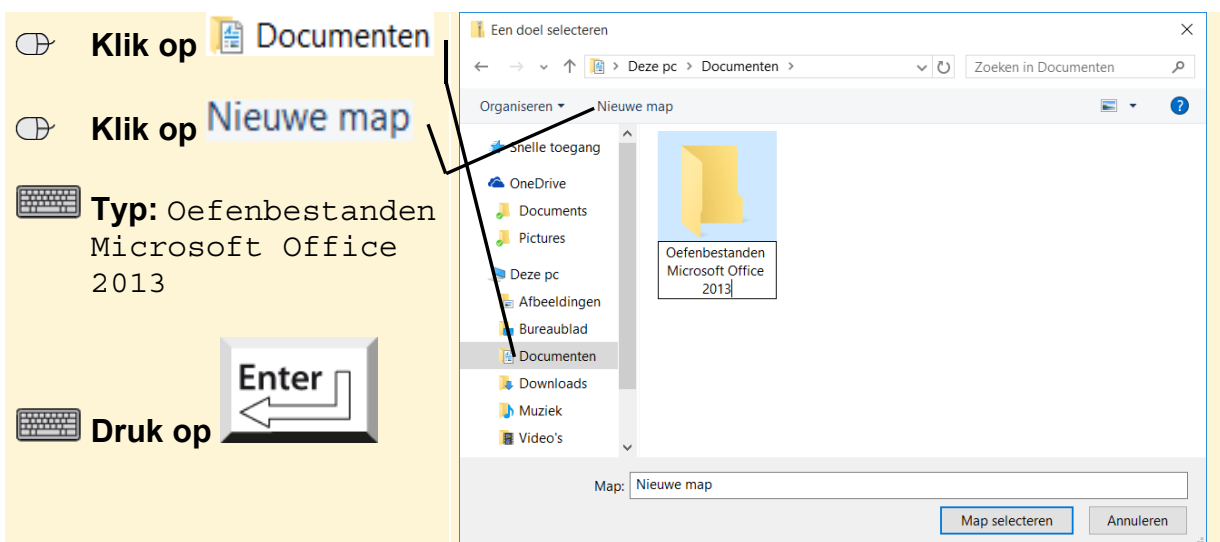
Klik op Documenten

Klik op Nieuwe map

Typ: Oefenbestanden Microsoft Office 2013

Druk op Enter

Een doel selecteren

Deze pc › Documenten ›

Zoeken in Documenten

Organiseren ▾ Nieuwe map

Snelle toegang
OneDrive
Documents
Pictures
Deze pc
Afbeeldingen
Bureaublad
Documenten
Downloads
Muziek
Video's

Oefenbestanden Microsoft Office 2013

Map: Nieuwe map

Map selecteren
Annuleren